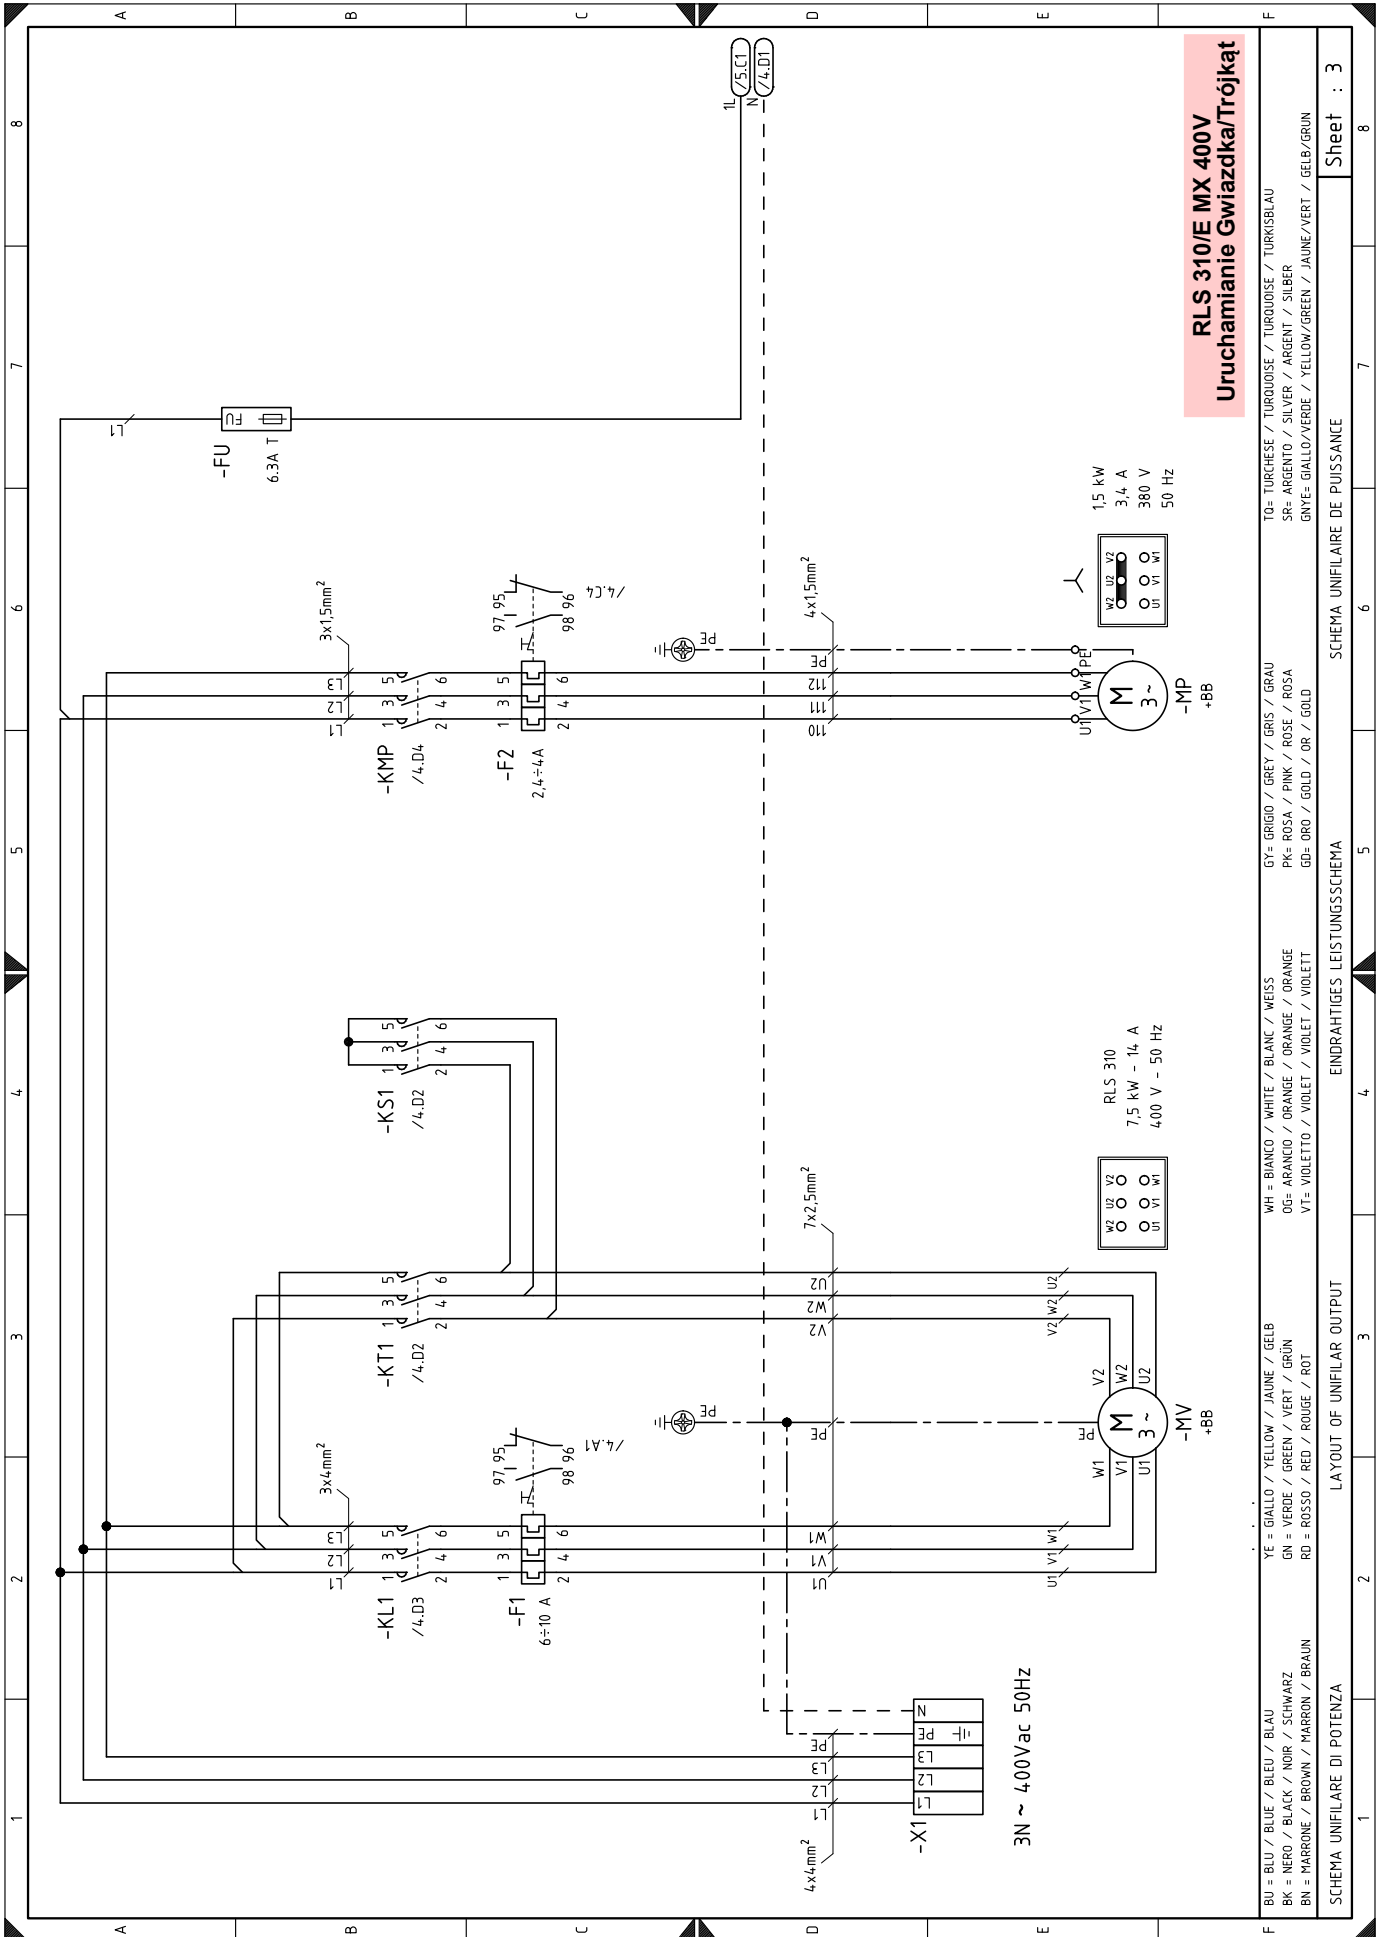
RLS 310/E MX 400V
Uruchamianie Gwiazdka/Trójkąt

1L /5.C1
N /4.D1

-FU
6.3A T
FU
L1

-KMP
/4.D4
L1 L2 L3
1 3 5
2 4 6
3x1,5mm$^2$

-F2
2,4÷4A
1 3 5
2 4 6
97 95
98 96
/4.C4

110 111 112 PE
4x1,5mm$^2$
PE
U1 V1 W1 PE
M
3~
-MP
+BB

1,5 kW
3,4 A
380 V
50 Hz

W2 U2 V2
U1 V1 W1

-KS1
/4.D2
1 3 5
2 4 6

RLS 310
7,5 kW - 14 A
400 V - 50 Hz

W2 U2 V2
U1 V1 W1

-KT1
/4.D2
1 3 5
2 4 6

U2 W2 V2
7x2,5mm$^2$
V2 W2 U2

-KL1
/4.D3
L1 L2 L3
1 3 5
2 4 6
3x4mm$^2$

-F1
6÷10 A
1 3 5
2 4 6
97 95
98 96
/4.A1

U1 V1 W1 PE
PE
W1 V1 U1
V2 W2 U2
PE
M
3~
-MV
+BB
U1 V1 W1

-X1
N
PE
L3
L2
L1
3N ~ 400Vac 50Hz
PE L3 L2 L1
4x4mm$^2$

BU = BLU / BLUE / BLEU / BLAU
BK = NERO / BLACK / NOIR / SCHWARZ
BN = MARRONE / BROWN / MARRON / BRAUN
YE = GIALLO / YELLOW / JAUNE / GELB
GN = VERDE / GREEN / VERT / GRÜN
RD = ROSSO / RED / ROUGE / ROT
WH = BIANCO / WHITE / BLANC / WEISS
OG= ARANCIO / ORANGE / ORANGE / ORANGE
VT= VIOLETTO / VIOLET / VIOLET / VIOLETT
GY= GRIGIO / GREY / GRIS / GRAU
PK= ROSA / PINK / ROSE / ROSA
GD= ORO / GOLD / OR / GOLD
TQ= TURCHESE / TURQUOISE / TURQUOISE / TURKISBLAU
SR= ARGENTO / SILVER / ARGENT / SILBER
GNYE= GIALLO/VERDE / YELLOW/GREEN / JAUNE/VERT / GELB/GRUN

SCHEMA UNIFILARE DI POTENZA
LAYOUT OF UNIFILAR OUTPUT
EINDRAHTIGES LEISTUNGSSCHEMA
SCHEMA UNIFILAIRE DE PUISSANCE
Sheet : 3

A B C D E F
1 2 3 4 5 6 7 8